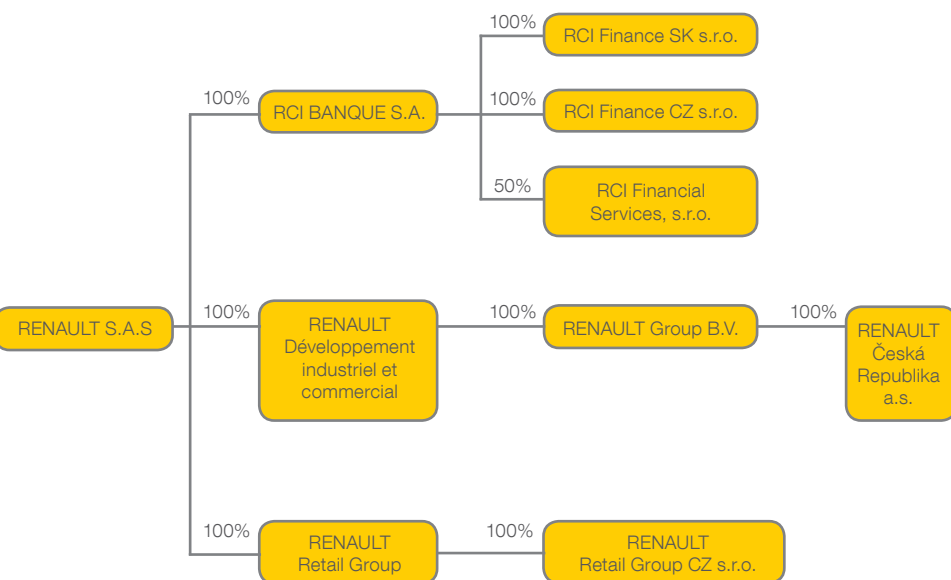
RENAULT S.A.S

100%
RCI BANQUE S.A.

100%
RCI Finance SK s.r.o.

100%
RCI Finance CZ s.r.o.

50%
RCI Financial Services, s.r.o.

100%
RENAULT Développement industriel et commercial

100%
RENAULT Group B.V.

100%
RENAULT Česká Republika a.s.

100%
RENAULT Retail Group

100%
RENAULT Retail Group CZ s.r.o.